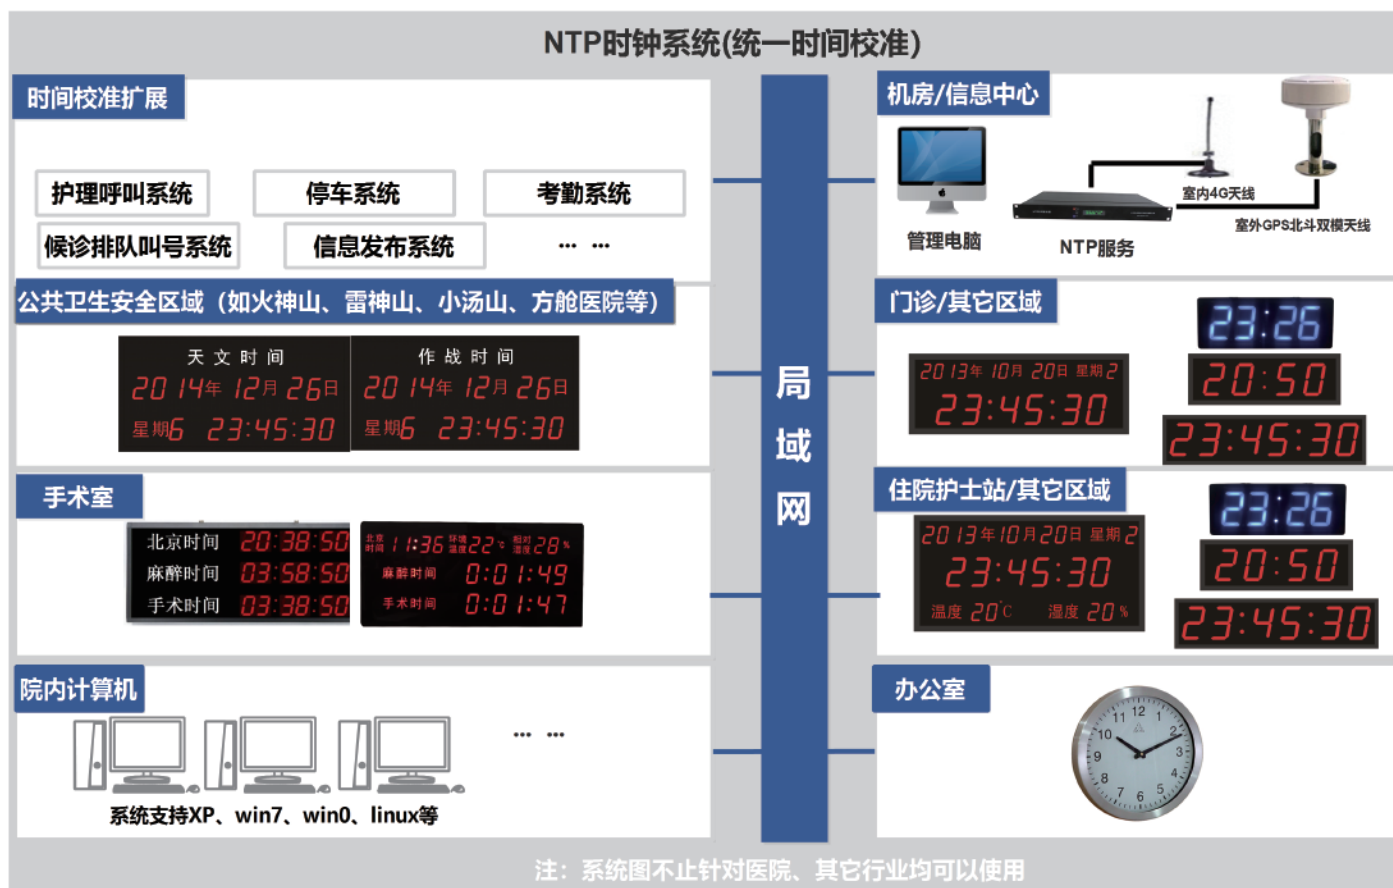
NTP时钟系统(统一时间校准)

时间校准扩展

护理呼叫系统
停车系统
考勤系统
候诊排队叫号系统
信息发布系统
··· ···

公共卫生安全区域（如火神山、雷神山、小汤山、方舱医院等）

天 文 时 间
2014年 12月 26日
星期6 23:45:30

作 战 时 间
2014年 12月 26日
星期6 23:45:30

手术室

北京时间 20:38:50
麻醉时间 03:58:50
手术时间 03:38:50

北京时间 11:36 环境温度 22℃ 相对湿度 28%
麻醉时间 0:01:49
手术时间 0:01:47

院内计算机

··· ···

系统支持XP、win7、win0、linux等

局
域
网

机房/信息中心

管理电脑
NTP服务
室内4G天线
室外GPS北斗双模天线

门诊/其它区域

2013年 10月 20日 星期2
23:45:30

23:26
20:50
23:45:30

住院护士站/其它区域

2013年10月20日 星期2
23:45:30
温度 20℃ 湿度 20%

23:26
20:50
23:45:30

办公室

12 1 2 3 4 5 6 7 8 9 10 11

注：系统图不止针对医院、其它行业均可以使用